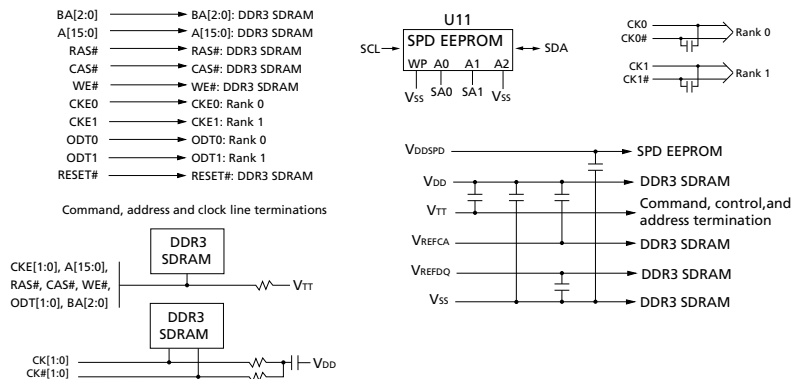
BA[2:0]
BA[2:0]: DDR3 SDRAM
A[15:0]
A[15:0]: DDR3 SDRAM
RAS#
RAS#: DDR3 SDRAM
CAS#
CAS#: DDR3 SDRAM
WE#
WE#: DDR3 SDRAM
CKE0
CKE0: Rank 0
CKE1
CKE1: Rank 1
ODT0
ODT0: Rank 0
ODT1
ODT1: Rank 1
RESET#
RESET#: DDR3 SDRAM

U11
SCL
SPD EEPROM
SDA
WP A0 A1 A2
VSS SA0 SA1 VSS

CK0
CK0#
Rank 0
CK1
CK1#
Rank 1

Command, address and clock line terminations

DDR3 SDRAM
CKE[1:0], A[15:0], RAS#, CAS#, WE#, ODT[1:0], BA[2:0]
VTT
DDR3 SDRAM
CK[1:0]
CK#[1:0]
VDD

VDDSPD
SPD EEPROM
VDD
DDR3 SDRAM
VTT
Command, control,and address termination
VREFCA
DDR3 SDRAM
VREFDQ
DDR3 SDRAM
VSS
DDR3 SDRAM